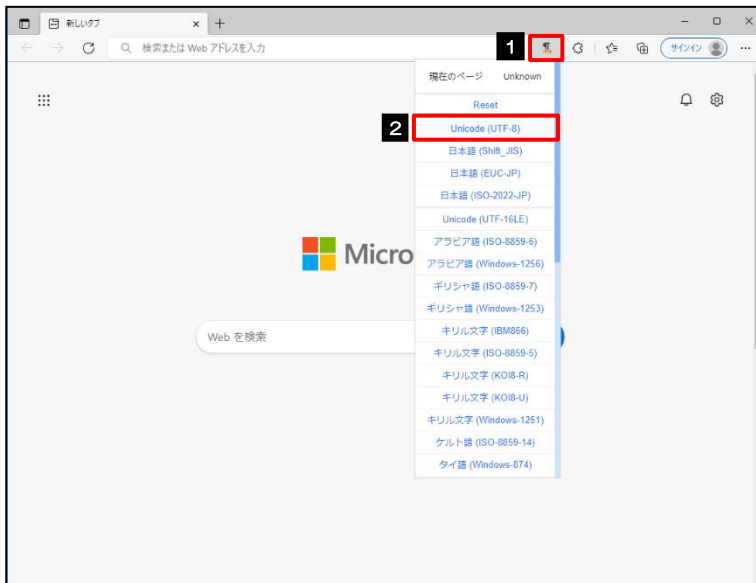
新しいタブ × +

検索または Web アドレスを入力

1

サインイン

現在のページ Unknown

Reset

2

Unicode (UTF-8)

日本語 (Shift_JIS)

日本語 (EUC-JP)

日本語 (ISO-2022-JP)

Unicode (UTF-16LE)

アラビア語 (ISO-8859-6)

アラビア語 (Windows-1256)

ギリシャ語 (ISO-8859-7)

ギリシャ語 (Windows-1253)

キリル文字 (IBM866)

キリル文字 (ISO-8859-5)

キリル文字 (KOI8-R)

キリル文字 (KOI8-U)

キリル文字 (Windows-1251)

ケルト語 (ISO-8859-14)

タイ語 (Windows-874)

Micro

Web を検索